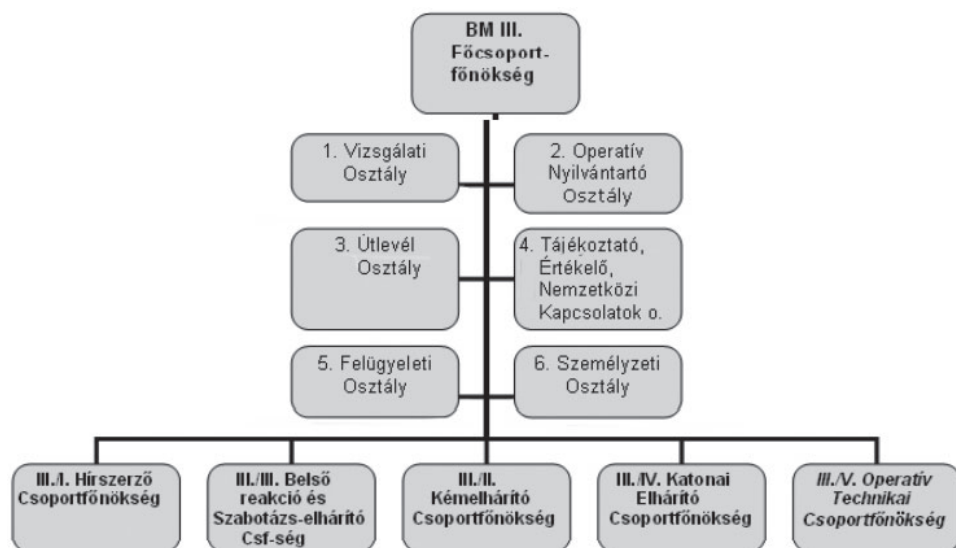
BM III. Főcsoportfőnökség

1. Vizsgálati Osztály

2. Operatív Nyilvántartó Osztály

3. Útlevél Osztály

4. Tájékoztató, Értékelő, Nemzetközi Kapcsolatok o.

5. Felügyeleti Osztály

6. Személyzeti Osztály

III./I. Hírszerző Csoportfőnökség

III./III. Belső reakció és Szabotázs-elhárító Csf-ség

III./II. Kémelhárító Csoportfőnökség

III./IV. Katonai Elhárító Csoportfőnökség

III./V. Operatív Technikai Csoportfőnökség